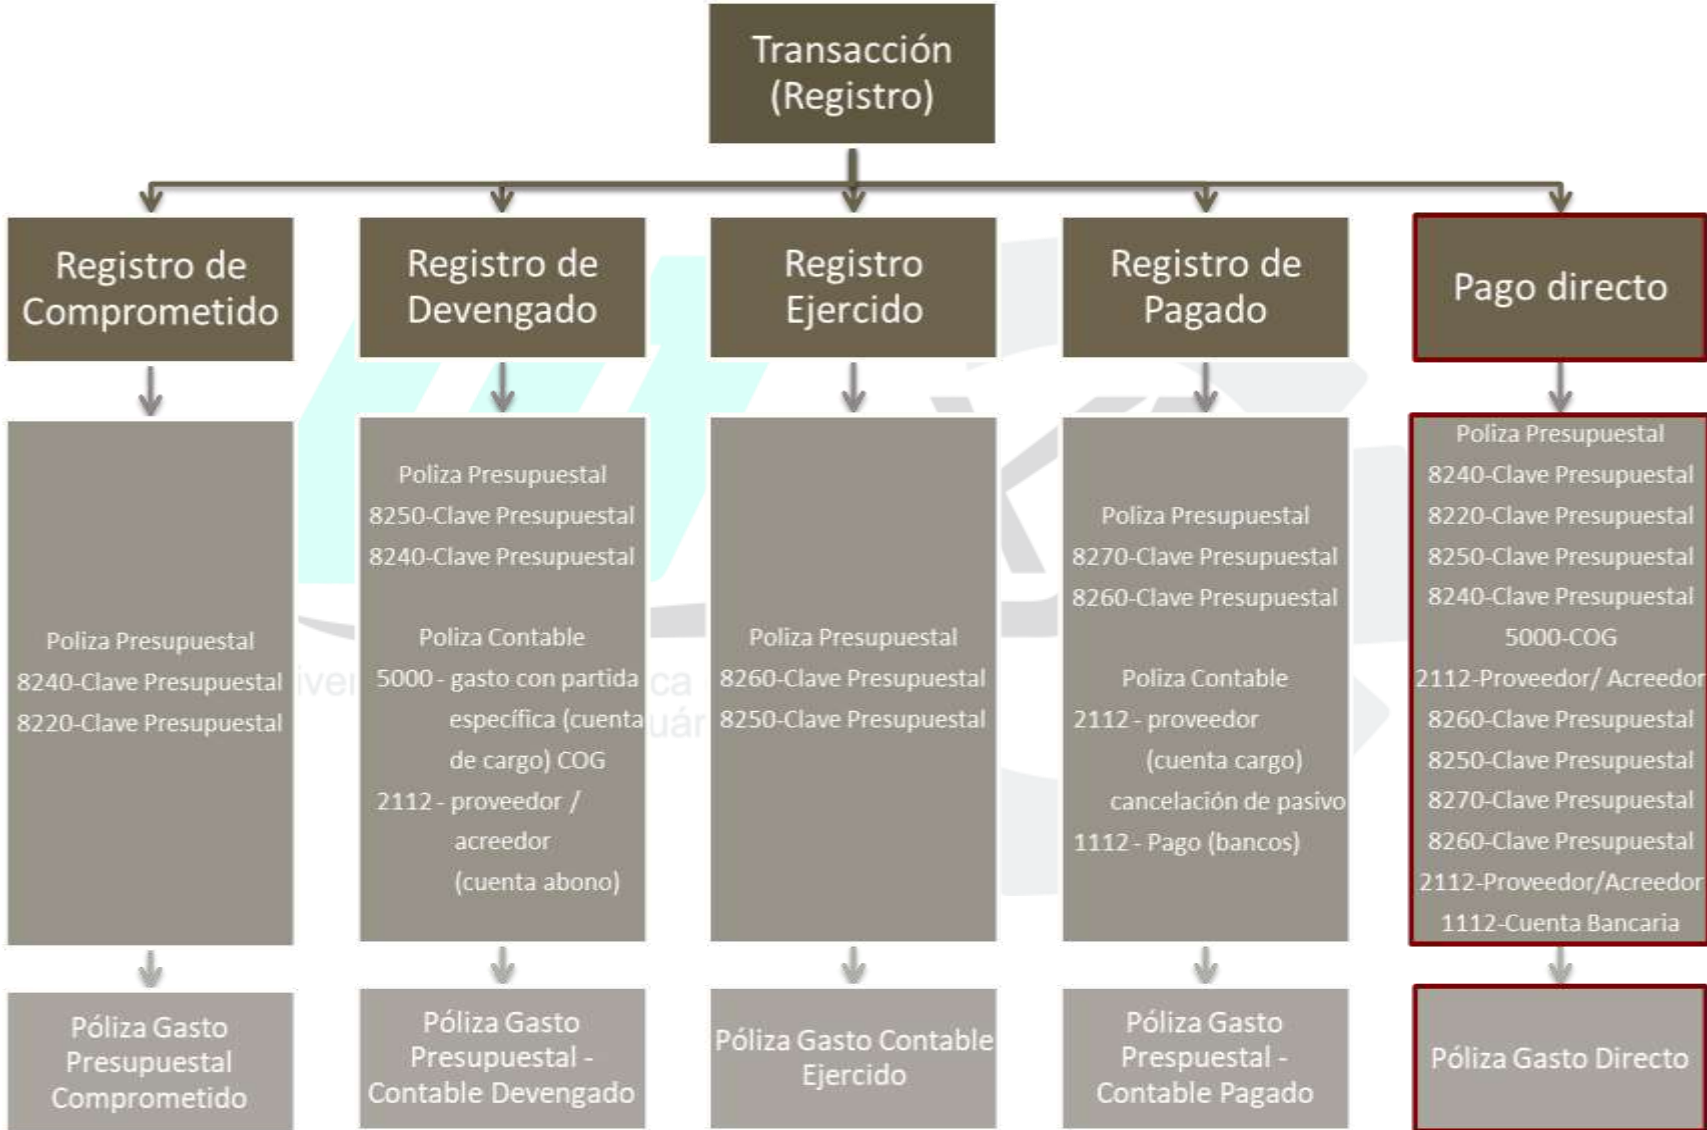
Transacción (Registro)

Registro de Comprometido

Poliza Presupuestal
8240-Clave Presupuestal
8220-Clave Presupuestal

Póliza Gasto Presupuestal Comprometido

Registro de Devengado

Poliza Presupuestal
8250-Clave Presupuestal
8240-Clave Presupuestal

Poliza Contable
5000 - gasto con partida específica (cuenta de cargo) COG
2112 - proveedor / acreedor (cuenta abono)

Póliza Gasto Presupuestal - Contable Devengado

Registro Ejercido

Poliza Presupuestal
8260-Clave Presupuestal
8250-Clave Presupuestal

Póliza Gasto Contable Ejercido

Registro de Pagado

Poliza Presupuestal
8270-Clave Presupuestal
8260-Clave Presupuestal

Poliza Contable
2112 - proveedor (cuenta cargo) cancelación de pasivo
1112 - Pago (bancos)

Póliza Gasto Prespuestal - Contable Pagado

Pago directo

Poliza Presupuestal
8240-Clave Presupuestal
8220-Clave Presupuestal
8250-Clave Presupuestal
8240-Clave Presupuestal
5000-COG
2112-Proveedor/ Acreedor
8260-Clave Presupuestal
8250-Clave Presupuestal
8270-Clave Presupuestal
8260-Clave Presupuestal
2112-Proveedor/Acreedor
1112-Cuenta Bancaria

Póliza Gasto Directo